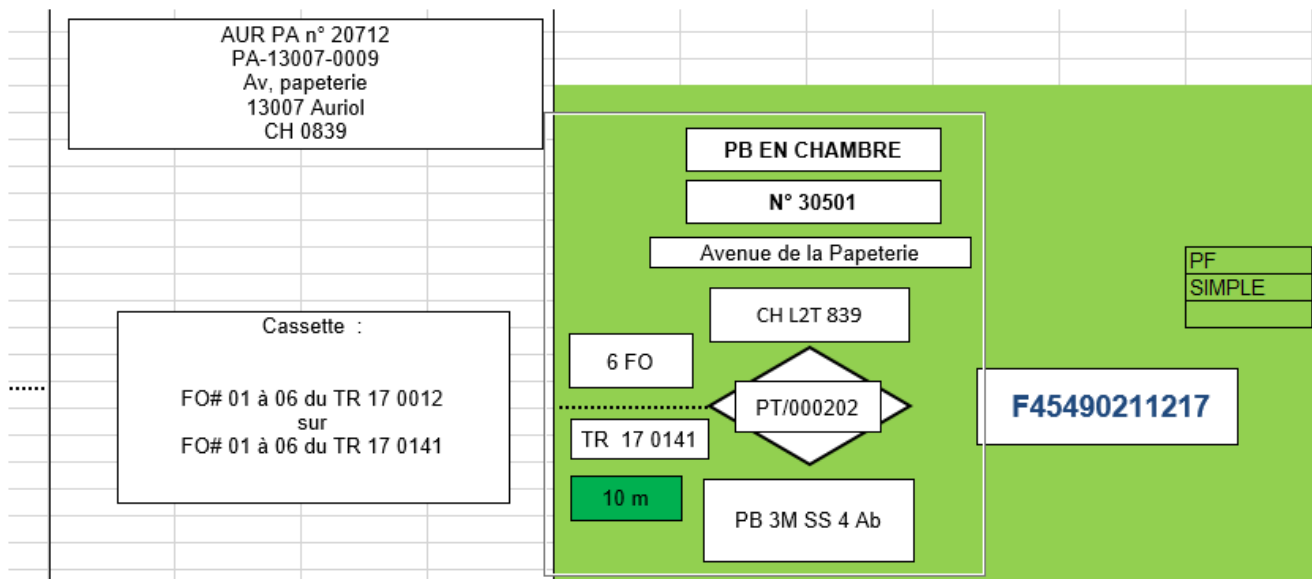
AUR PA n° 20712
PA-13007-0009
Av, papeterie
13007 Auriol
CH 0839

Cassette :

FO# 01 à 06 du TR 17 0012
sur
FO# 01 à 06 du TR 17 0141

PB EN CHAMBRE

N° 30501

Avenue de la Papeterie

CH L2T 839

6 FO

PT/000202

TR 17 0141

10 m

PB 3M SS 4 Ab

| PF |
|---|
| SIMPLE |
| |

F45490211217